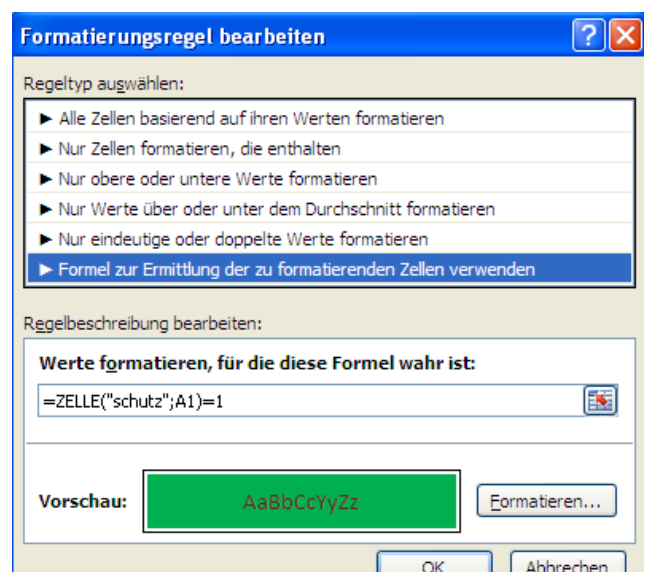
Formatierungsregel bearbeiten

?

Regeltyp auswählen:

► Alle Zellen basierend auf ihren Werten formatieren
► Nur Zellen formatieren, die enthalten
► Nur obere oder untere Werte formatieren
► Nur Werte über oder unter dem Durchschnitt formatieren
► Nur eindeutige oder doppelte Werte formatieren
► Formel zur Ermittlung der zu formatierenden Zellen verwenden

Regelbeschreibung bearbeiten:

Werte formatieren, für die diese Formel wahr ist:

=ZELLE("schutz";A1)=1

Vorschau: AaBbCcYyZz

Formatieren...

OK

Abbrechen